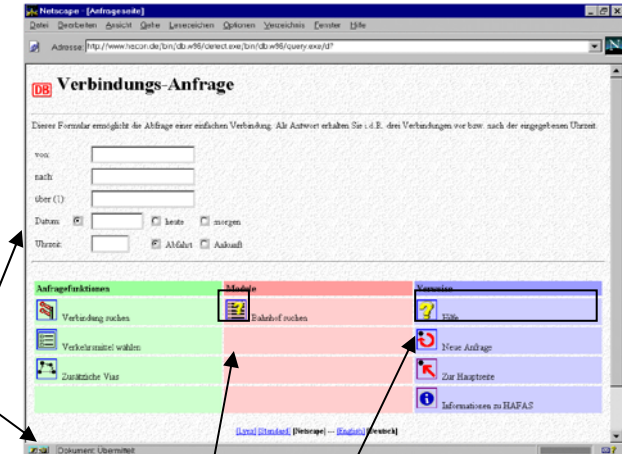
Netscape - [Anfrageseite]

Datei Bearbeiten Ansicht Gehe Lesezeichen Optionen Verzeichnis Fenster Hilfe

Adresse: http://www.hacon.de/bin/db.w96/detect.exe/bin/db.w96/query.exe/d?

DB Verbindungs-Anfrage

Dieses Formular ermöglicht die Abfrage einer einfachen Verbindung. Als Antwort erhalten Sie i.d.R. drei Verbindungen vor bzw. nach der eingegebenen Uhrzeit.

von:

nach:

über (1):

Datum: heute morgen

Uhrzeit: Abfahrt Ankunft

| Anfragefunktionen | Module | Verweise |
|---|---|---|
| Verbindung suchen | Bahnhof suchen | Hilfe |
| Verkehrsmittel wählen | | Neue Anfrage |
| Zusätzliche Vias | | Zur Hauptseite |
| | | Informationen zu HAFAS |

[Lynx] [Standard] [Netscape] --- [English] [Deutsch]

Dokument: Übermittelt